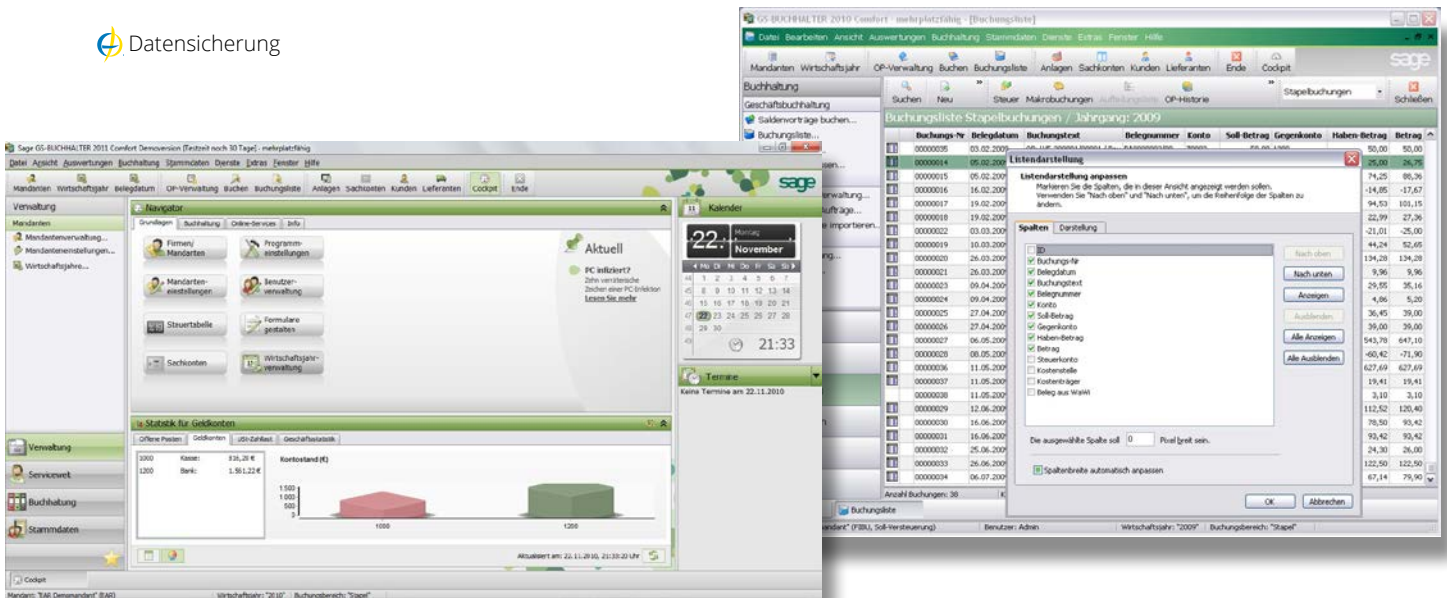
Datensicherung

GS-BUCHHALTER 2010 Comfort - mehrplatzfähig - [Buchungsliste]

Datei Bearbeiten Ansicht Auswertungen Buchhaltung Stammdaten Dienste Extras Fenster Hilfe

Mandanten Wirtschaftsjahr OP-Verwaltung Buchen Buchungsliste Anlagen Sachkonten Kunden Lieferanten Ende Cockpit

sage

Buchhaltung

Geschäftsbuchhaltung

Saldenvorträge buchen...

Buchungsliste...

Suchen Neu Steuer Makrobuchungen Aufteilungsliste OP-Historie Stapelbuchungen Schließen

Buchungsliste Stapelbuchungen / Jahrgang: 2009

| Buchungs-Nr | Belegdatum | Buchungstext | Belegnummer | Konto | Soll-Betrag | Gegenkonto | Haben-Betrag | Betrag |
|---|---|---|---|---|---|---|---|---|
| 00000035 | 03.02.2009 | | | | | | 50,00 | 50,00 |
| 00000014 | 05.02.2009 | | | | | | 25,00 | 26,75 |
| 00000015 | 05.02.2009 | | | | | | 74,25 | 88,36 |
| 00000016 | 16.02.2009 | | | | | | -14,85 | -17,67 |
| 00000017 | 19.02.2009 | | | | | | 94,53 | 101,15 |
| 00000018 | 19.02.2009 | | | | | | 22,99 | 27,36 |
| 00000022 | 03.03.2009 | | | | | | -21,01 | -25,00 |
| 00000019 | 10.03.2009 | | | | | | 44,24 | 52,65 |
| 00000020 | 26.03.2009 | | | | | | 134,28 | 134,28 |
| 00000021 | 26.03.2009 | | | | | | 9,96 | 9,96 |
| 00000023 | 09.04.2009 | | | | | | 29,55 | 35,16 |
| 00000024 | 09.04.2009 | | | | | | 4,86 | 5,20 |
| 00000025 | 27.04.2009 | | | | | | 36,45 | 39,00 |
| 00000026 | 27.04.2009 | | | | | | 39,00 | 39,00 |
| 00000027 | 06.05.2009 | | | | | | 543,78 | 647,10 |
| 00000028 | 08.05.2009 | | | | | | -60,42 | -71,90 |
| 00000036 | 11.05.2009 | | | | | | 627,69 | 627,69 |
| 00000037 | 11.05.2009 | | | | | | 19,41 | 19,41 |
| 00000038 | 11.05.2009 | | | | | | 3,10 | 3,10 |
| 00000029 | 12.06.2009 | | | | | | 112,52 | 120,40 |
| 00000030 | 16.06.2009 | | | | | | 78,50 | 93,42 |
| 00000031 | 16.06.2009 | | | | | | 93,42 | 93,42 |
| 00000032 | 25.06.2009 | | | | | | 24,30 | 26,00 |
| 00000033 | 26.06.2009 | | | | | | 122,50 | 122,50 |
| 00000034 | 06.07.2009 | | | | | | 67,14 | 79,90 |

Anzahl Buchungen: 38

Listendarstellung

Listendarstellung anpassen

Markieren Sie die Spalten, die in dieser Ansicht angezeigt werden sollen. Verwenden Sie "Nach oben" und "Nach unten", um die Reihenfolge der Spalten zu ändern.

Spalten Darstellung

ID
Buchungs-Nr
Belegdatum
Buchungstext
Belegnummer
Konto
Soll-Betrag
Gegenkonto
Haben-Betrag
Betrag
Steuerkonto
Kostenstelle
Kostenträger
Beleg aus WaWi

Nach oben Nach unten Anzeigen Ausblenden Alle Anzeigen Alle Ausblenden

Die ausgewählte Spalte soll 0 Pixel breit sein.

Spaltenbreite automatisch anpassen

OK Abbrechen

Buchungsliste

andant" (FIBU, Soll-Versteuerung) Benutzer: Admin Wirtschaftsjahr: "2009" Buchungsbereich: "Stapel"

Sage GS-BUCHHALTER 2011 Comfort Demoversion [Testzeit noch 30 Tage] - mehrplatzfähig

Datei Ansicht Auswertungen Buchhaltung Stammdaten Dienste Extras Fenster Hilfe

Mandanten Wirtschaftsjahr Belegdatum OP-Verwaltung Buchen Buchungsliste Anlagen Sachkonten Kunden Lieferanten Cockpit Ende

sage

Verwaltung

Mandanten

Mandantenverwaltung...

Mandanteneinstellungen...

Wirtschaftsjahre...

Navigator

Grundlagen Buchhaltung Online-Services Info

Firmen/ Mandanten

Programm-einstellungen

Mandanten-einstellungen

Benutzer-verwaltung

Steuertabelle

Formulare gestalten

Sachkonten

Wirtschaftsjahr-verwaltung

Aktuell

PC infiziert?

Zehn verräterische Zeichen einer PC-Infektion

Lesen Sie mehr

Kalender

22. Montag November

| KW | Mo | Di | Mi | Do | Fr | Sa | So |
|---|---|---|---|---|---|---|---|
| 44 | 1 | 2 | 3 | 4 | 5 | 6 | 7 |
| 45 | 8 | 9 | 10 | 11 | 12 | 13 | 14 |
| 46 | 15 | 16 | 17 | 18 | 19 | 20 | 21 |
| 47 | 22 | 23 | 24 | 25 | 26 | 27 | 28 |
| 48 | 29 | 30 | | | | | |

21:33

Termine

Keine Termine am 22.11.2010

Statistik für Geldkonten

Offene Posten Geldkonten USt-Zahllast Geschäftsstatistik

1000 Kasse: 816,26 €

1200 Bank: 1.561,22 €

Kontostand (€)

1.500
1.000
500
0

1000 1200

Aktualisiert am: 22.11.2010, 21:33:20 Uhr

Verwaltung

Servicewelt

Buchhaltung

Stammdaten

Cockpit

Mandant: "EAR Demomandant" (EAR) Wirtschaftsjahr: "2010" Buchungsbereich: "Stapel"